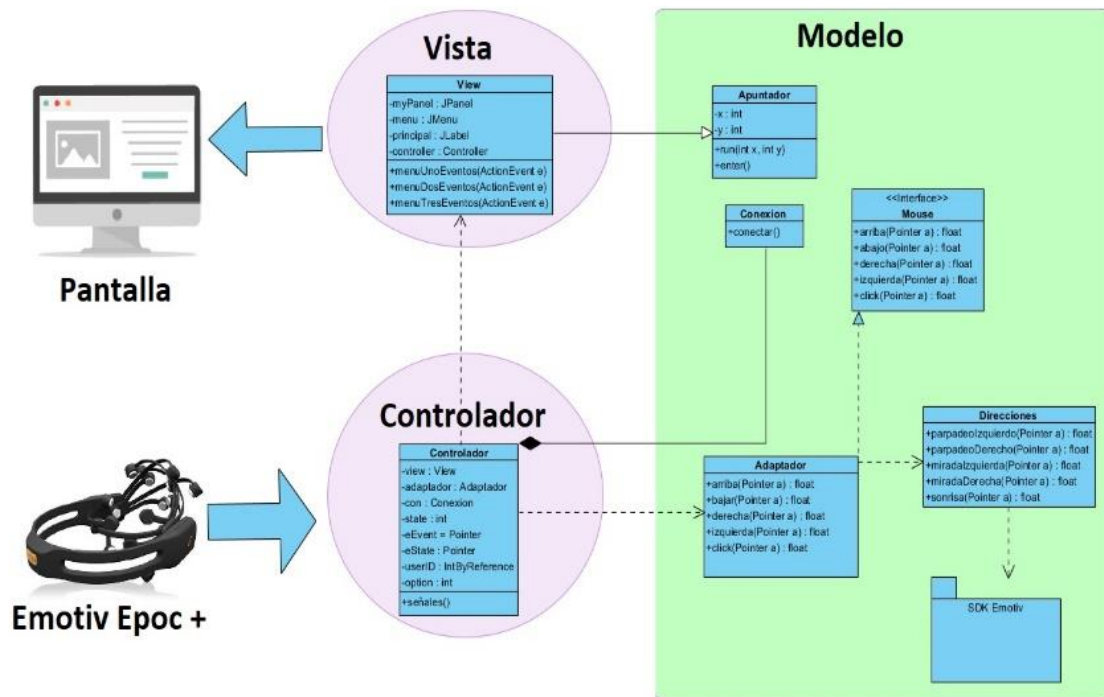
Vista

View
-myPanel : JPanel
-menu : JMenu
-principal : JLabel
-controller : Controller
+menuUnoEventos(ActionEvent e)
+menuDosEventos(ActionEvent e)
+menuTresEventos(ActionEvent e)

Modelo

Apuntador
-x : int
-y : int
+run(int x, int y)
+enter()

Pantalla

Conexion
+conectar()

<<Interface>>
Mouse
+arriba(Pointer a) : float
+abajo(Pointer a) : float
+derecha(Pointer a) : float
+izquierda(Pointer a) : float
+click(Pointer a) : float

Controlador

Controlador
-view : View
-adaptador : Adaptador
-con : Conexion
-state : int
-eEvent = Pointer
-eState : Pointer
-userID : IntByReference
-option : int
+señales()

Direcciones
+parpadeoIzquierdo(Pointer a) : float
+parpadeoDerecho(Pointer a) : float
+miradaIzquierda(Pointer a) : float
+miradaDerecha(Pointer a) : float
+sonrisa(Pointer a) : float

Adaptador
+arriba(Pointer a) : float
+bajar(Pointer a) : float
+derecha(Pointer a) : float
+izquierda(Pointer a) : float
+click(Pointer a) : float

SDK Emotiv

Emotiv Epoc +